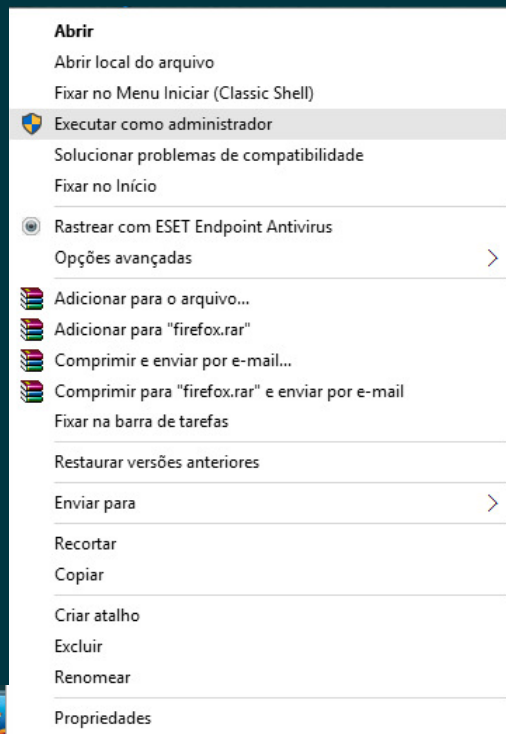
Abrir
Abrir local do arquivo
Fixar no Menu Iniciar (Classic Shell)
Executar como administrador
Solucionar problemas de compatibilidade
Fixar no Início

Rastrear com ESET Endpoint Antivirus
Opções avançadas

Adicionar para o arquivo...
Adicionar para "firefox.rar"
Comprimir e enviar por e-mail...
Comprimir para "firefox.rar" e enviar por e-mail
Fixar na barra de tarefas

Restaurar versões anteriores

Enviar para

Recortar
Copiar

Criar atalho
Excluir
Renomear

Propriedades